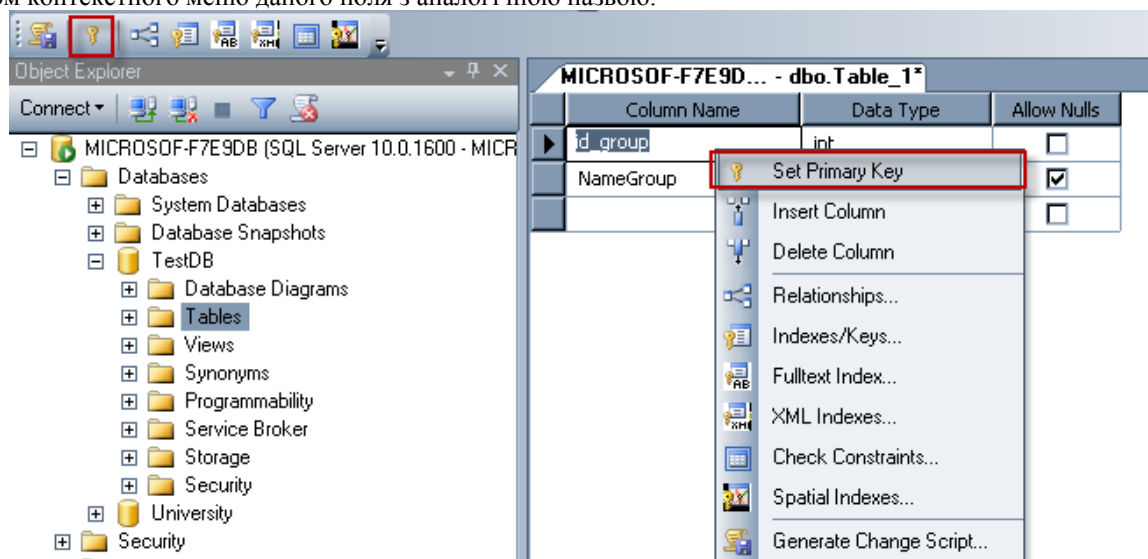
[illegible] контекстного меню даного поля з аналогічною назвою.

Object Explorer

Connect▾

MICROSOF-F7E9DB (SQL Server 10.0.1600 - MICR

Databases

System Databases

Database Snapshots

TestDB

Database Diagrams

Tables

Views

Synonyms

Programmability

Service Broker

Storage

Security

University

Security

MICROSOF-F7E9D... - dbo.Table_1*

| Column Name | Data Type | Allow Nulls |
|---|---|---|
| id_group | int | ☐ |
| NameGroup | | ☑ |
| | | ☐ |

Set Primary Key

Insert Column

Delete Column

Relationships...

Indexes/Keys...

Fulltext Index...

XML Indexes...

Check Constraints...

Spatial Indexes...

Generate Change Script...